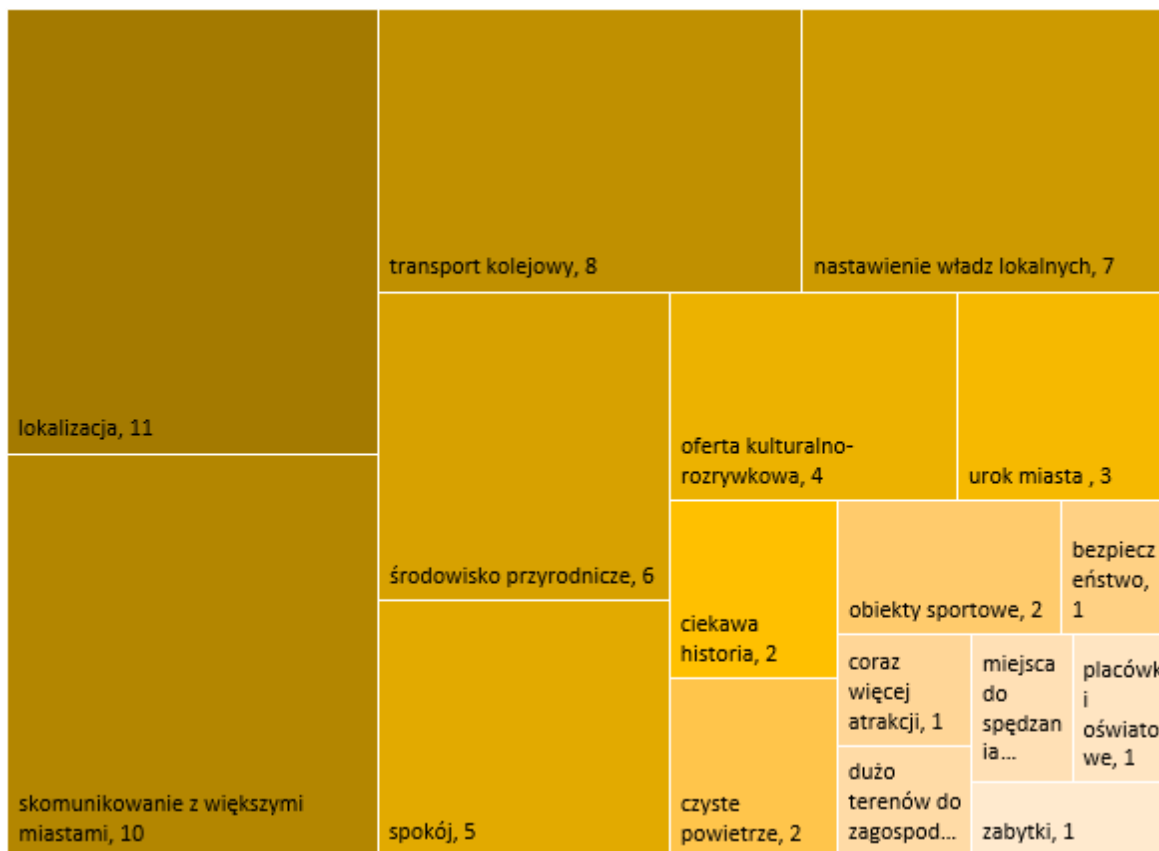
lokalizacja, 11

skomunikowanie z większymi miastami, 10

transport kolejowy, 8

nastawienie władz lokalnych, 7

środowisko przyrodnicze, 6

spokój, 5

oferta kulturalno-rozrywkowa, 4

urok miasta , 3

ciekawa historia, 2

czyste powietrze, 2

obiekty sportowe, 2

bezpieczeństwo, 1

coraz więcej atrakcji, 1

dużo terenów do zagospod...

miejsca do spędzania...

placówk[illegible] i oświatowe, 1

zabytki, 1